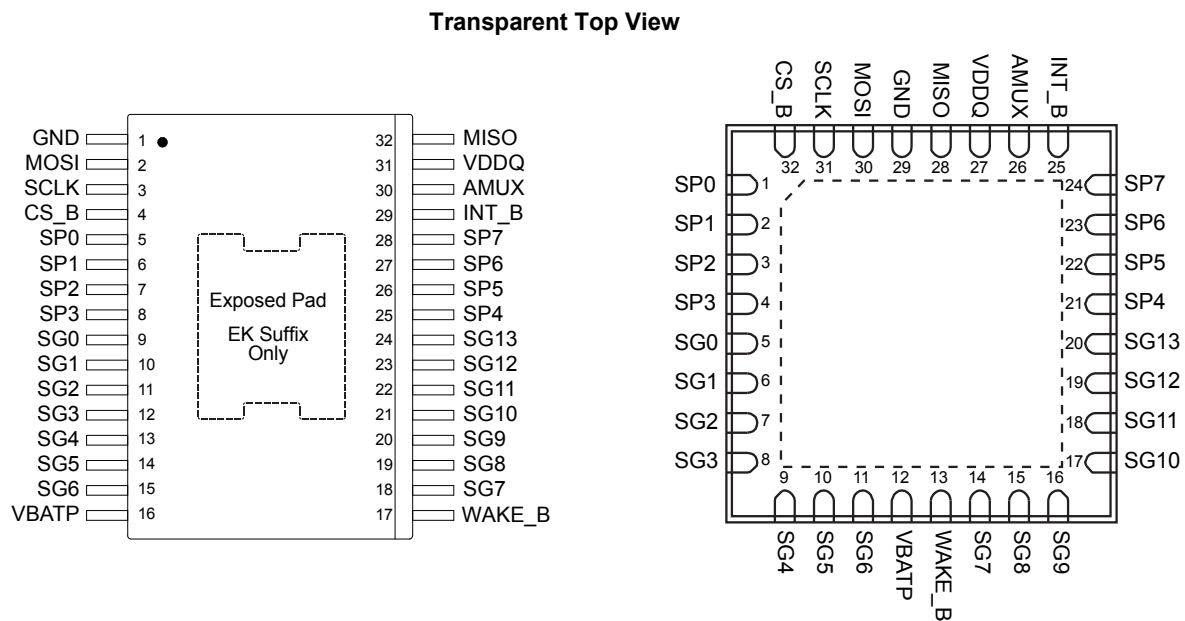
Transparent Top View

GND 1
MOSI 2
SCLK 3
CS_B 4
SP0 5
SP1 6
SP2 7
SP3 8
SG0 9
SG1 10
SG2 11
SG3 12
SG4 13
SG5 14
SG6 15
VBATP 16

32 MISO
31 VDDQ
30 AMUX
29 INT_B
28 SP7
27 SP6
26 SP5
25 SP4
24 SG13
23 SG12
22 SG11
21 SG10
20 SG9
19 SG8
18 SG7
17 WAKE_B

Exposed Pad

EK Suffix Only

CS_B SCLK MOSI GND MISO VDDQ AMUX INT_B
32 31 30 29 28 27 26 25

SP0 1
SP1 2
SP2 3
SP3 4
SG0 5
SG1 6
SG2 7
SG3 8

24 SP7
23 SP6
22 SP5
21 SP4
20 SG13
19 SG12
18 SG11
17 SG10

9 10 11 12 13 14 15 16
SG4 SG5 SG6 VBATP WAKE_B SG7 SG8 SG9